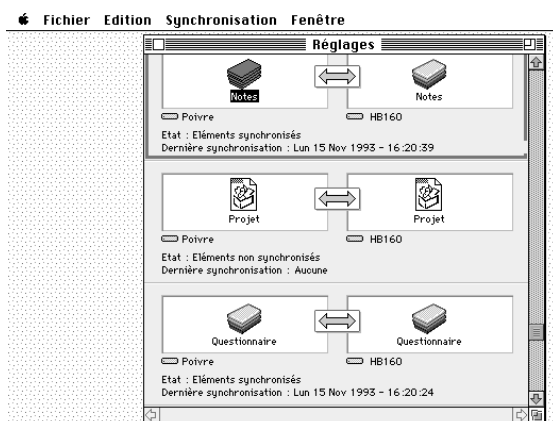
Fichier Edition Synchronisation Fenêtre

Réglages

Notes

Notes

Poivre

HB160

Etat : Eléments synchronisés
Dernière synchronisation : Lun 15 Nov 1993 - 16:20:39

Projet

Projet

Poivre

HB160

Etat : Eléments non synchronisés
Dernière synchronisation : Aucune

Questionnaire

Questionnaire

Poivre

HB160

Etat : Eléments synchronisés
Dernière synchronisation : Lun 15 Nov 1993 - 16:20:24